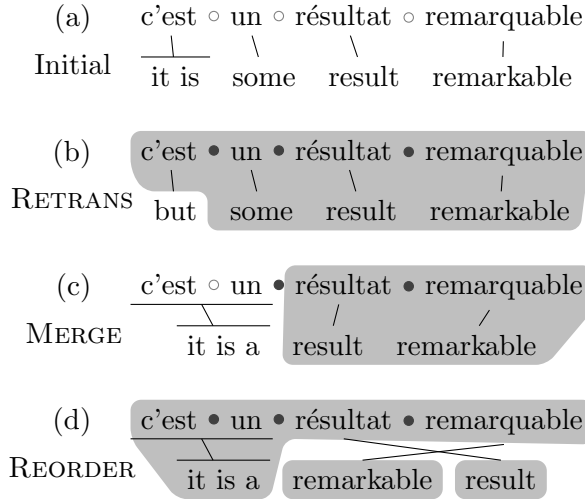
(a) Initial
c'est ◦ un ◦ résultat ◦ remarquable
it is some result remarkable

(b) RETRANS
c'est • un • résultat • remarquable
but some result remarkable

(c) MERGE
c'est ◦ un • résultat • remarquable
it is a result remarkable

(d) REORDER
c'est • un • résultat • remarquable
it is a remarkable result